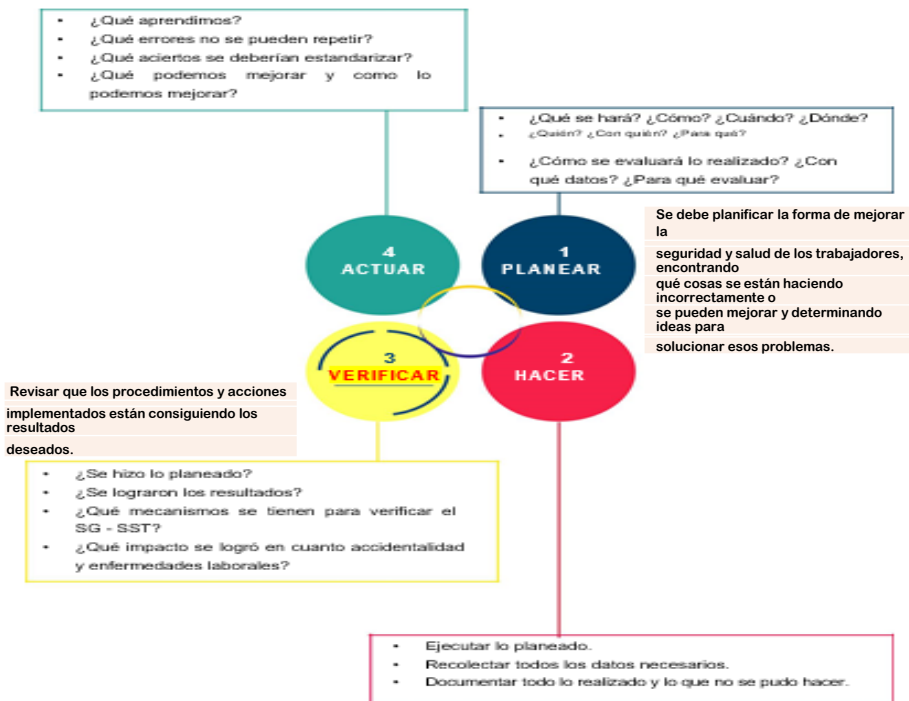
• ¿Qué aprendimos?
• ¿Qué errores no se pueden repetir?
• ¿Qué aciertos se deberían estandarizar?
• ¿Qué podemos mejorar y como lo podemos mejorar?

• ¿Qué se hará? ¿Cómo? ¿Cuándo? ¿Dónde?
• ¿Quién? ¿Con quién? ¿Para qué?
• ¿Cómo se evaluará lo realizado? ¿Con qué datos? ¿Para qué evaluar?

Se debe planificar la forma de mejorar la
seguridad y salud de los trabajadores, encontrando
qué cosas se están haciendo incorrectamente o
se pueden mejorar y determinando ideas para
solucionar esos problemas.

4
ACTUAR

1
PLANEAR

3
VERIFICAR

2
HACER

Revisar que los procedimientos y acciones
implementados están consiguiendo los resultados
deseados.

• ¿Se hizo lo planeado?
• ¿Se lograron los resultados?
• ¿Qué mecanismos se tienen para verificar el SG - SST?
• ¿Qué impacto se logró en cuanto accidentalidad y enfermedades laborales?

• Ejecutar lo planeado.
• Recolectar todos los datos necesarios.
• Documentar todo lo realizado y lo que no se pudo hacer.